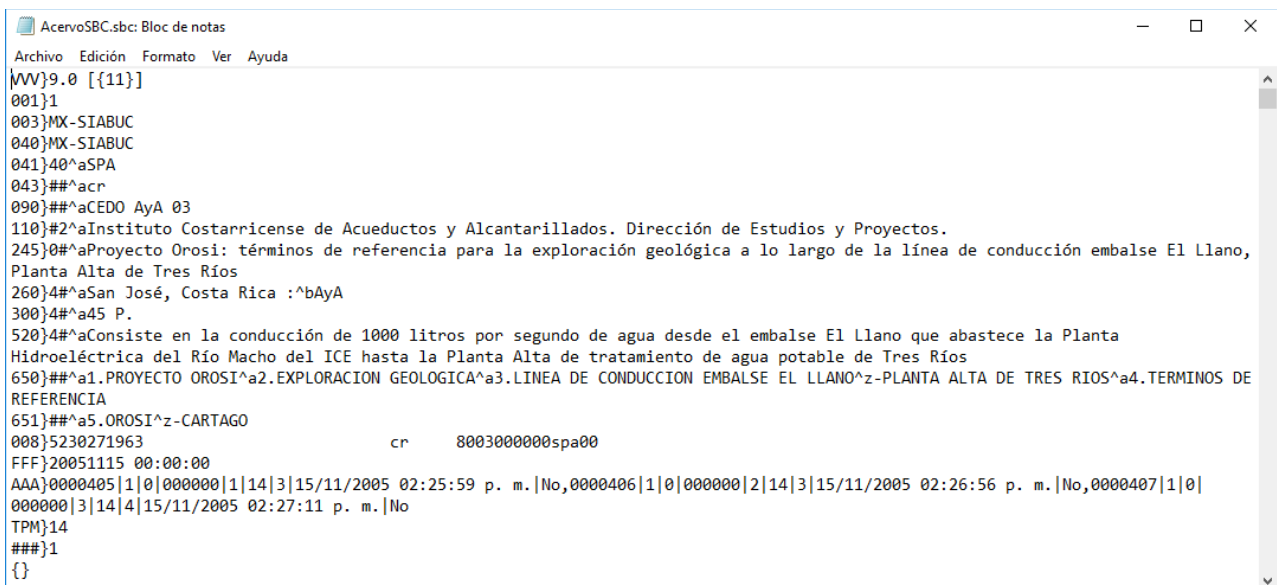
AcervoSBC.sbc: Bloc de notas

Archivo Edición Formato Ver Ayuda

VVV}9.0 [{11}]
001}1
003}MX-SIABUC
040}MX-SIABUC
041}40^aSPA
043}##^acr
090}##^aCEDO AyA 03
110}#2^aInstituto Costarricense de Acueductos y Alcantarillados. Dirección de Estudios y Proyectos.
245}0#^aProyecto Orosi: términos de referencia para la exploración geológica a lo largo de la línea de conducción embalse El Llano, Planta Alta de Tres Ríos
260}4#^aSan José, Costa Rica :^bAyA
300}4#^a45 P.
520}4#^aConsiste en la conducción de 1000 litros por segundo de agua desde el embalse El Llano que abastece la Planta Hidroeléctrica del Río Macho del ICE hasta la Planta Alta de tratamiento de agua potable de Tres Ríos
650}##^a1.PROYECTO OROSI^a2.EXPLORACION GEOLOGICA^a3.LINEA DE CONDUCCION EMBALSE EL LLANO^z-PLANTA ALTA DE TRES RIOS^a4.TERMINOS DE REFERENCIA
651}##^a5.OROSI^z-CARTAGO
008}5230271963 cr 8003000000spa00
FFF}20051115 00:00:00
AAA}0000405|1|0|000000|1|14|3|15/11/2005 02:25:59 p. m.|No,0000406|1|0|000000|2|14|3|15/11/2005 02:26:56 p. m.|No,0000407|1|0|000000|3|14|4|15/11/2005 02:27:11 p. m.|No
TPM}14
###}1
{}